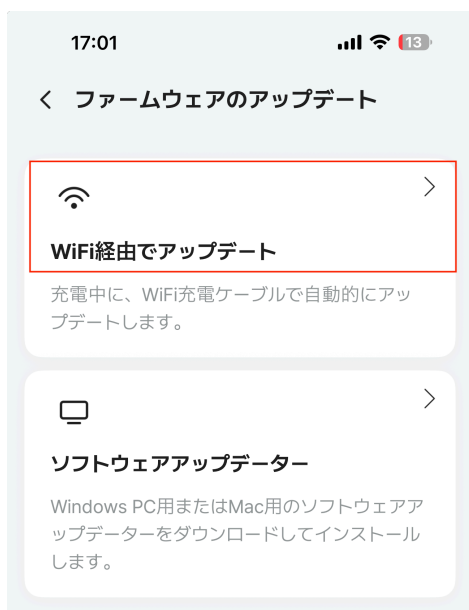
17:01

13

< ファームウェアのアップデート

WiFi経由でアップデート

充電中に、WiFi充電ケーブルで自動的にアップデートします。

ソフトウェアアップデーター

Windows PC用またはMac用のソフトウェアアップデーターをダウンロードしてインストールします。